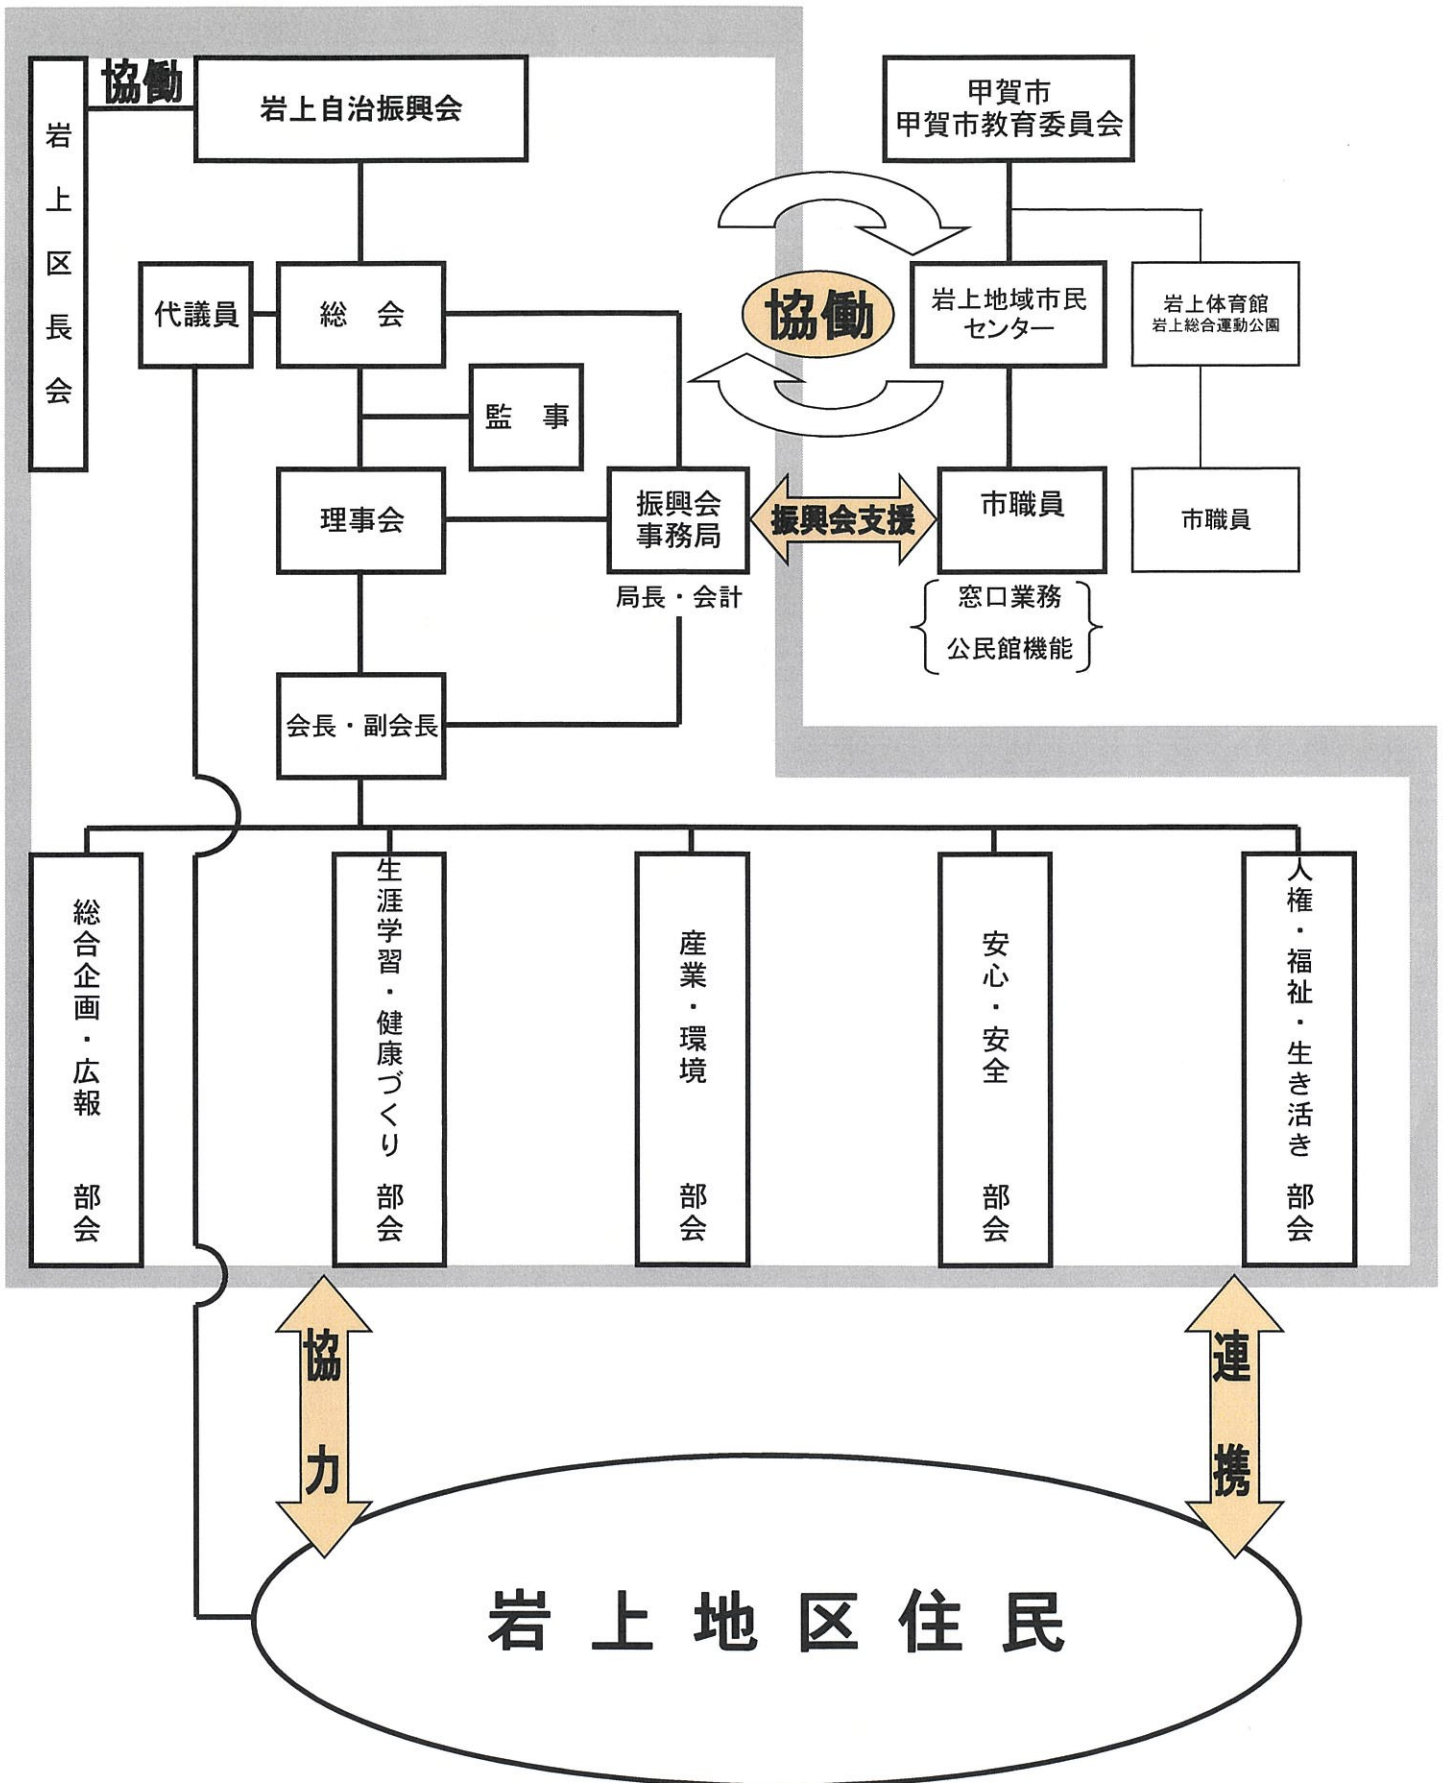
岩上区長会

協働

岩上自治振興会

甲賀市
甲賀市教育委員会

代議員

総　会

協働

岩上地域市民センター

岩上体育館
岩上総合運動公園

監　事

理事会

振興会事務局

局長・会計

振興会支援

市職員

市職員

窓口業務
公民館機能

会長・副会長

総合企画・広報　部会

生涯学習・健康づくり　部会

産業・環境　部会

安心・安全　部会

人権・福祉・生き活き　部会

協力

連携

岩上地区住民